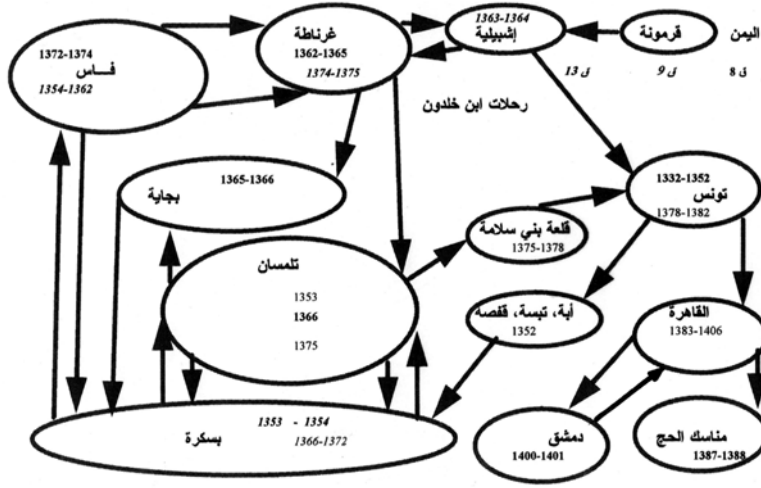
غرناطة
1362-1365
1374-1375

1363-1364
إشبيلية

قرمونة

اليمن

1372-1374
فـــاس
1354-1362

ق 13

ق 9

ق 8

رحلات ابن خلدون

1365-1366
بجاية

1332-1352
تونس
1378-1382

قلعة بني سلامة
1375-1378

تلمسان
1353
1366
1375

أبة، تبسة، قفصة
1352

القاهرة
1383-1406

1353 - 1354
بسكرة
1366-1372

دمشق
1400-1401

مناسك الحج
1387-1388